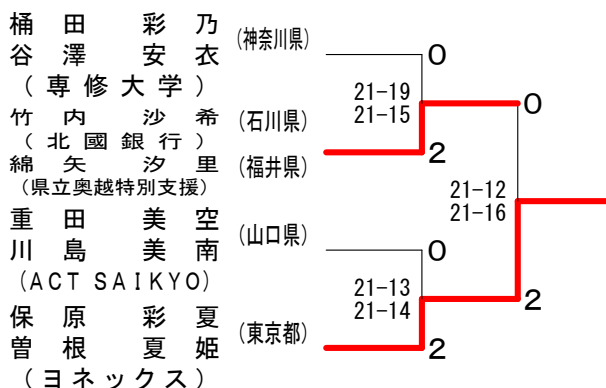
桶田 彩乃
谷澤 安衣
（専修大学）
(神奈川県)

竹内 沙希
（北國銀行）
(石川県)

綿矢 汐里
(県立奥越特別支援)
(福井県)

重田 美空
川島 美南
(ACT SAIKYO)
(山口県)

保原 彩夏
曽根 夏姫
（ヨネックス）
(東京都)

0
21-19
21-15
2

0
21-12
21-16
2

0
21-13
21-14
2